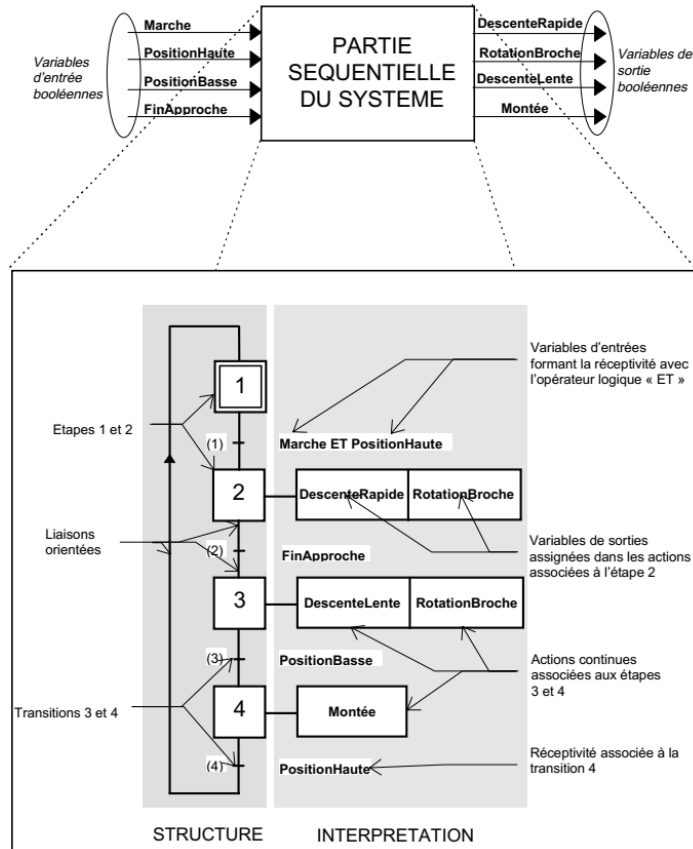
Variables d'entrée booléennes

Marche
PositionHaute
PositionBasse
FinApproche

PARTIE SEQUENTIELLE DU SYSTEME

DescenteRapide
RotationBroche
DescenteLente
Montée

Variables de sortie booléennes

Variables d'entrées formant la réceptivité avec l'opérateur logique « ET »

Etapes 1 et 2

1

(1)

Marche ET PositionHaute

2

DescenteRapide

RotationBroche

Liaisons orientées

Variables de sorties assignées dans les actions associées à l'étape 2

(2)

FinApproche

3

DescenteLente

RotationBroche

(3)

PositionBasse

Actions continues associées aux étapes 3 et 4

Transitions 3 et 4

4

Montée

(4)

PositionHaute

Réceptivité associée à la transition 4

STRUCTURE

INTERPRETATION